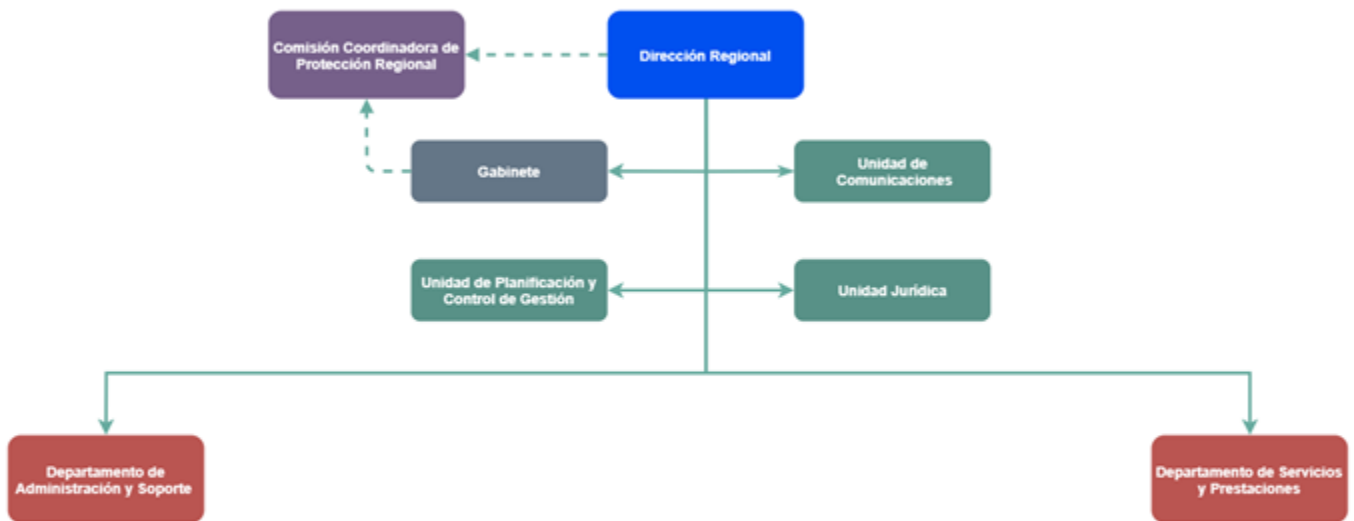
Comisión Coordinadora de Protección Regional

Dirección Regional

Gabinete

Unidad de Comunicaciones

Unidad de Planificación y Control de Gestión

Unidad Jurídica

Departamento de Administración y Soporte

Departamento de Servicios y Prestaciones